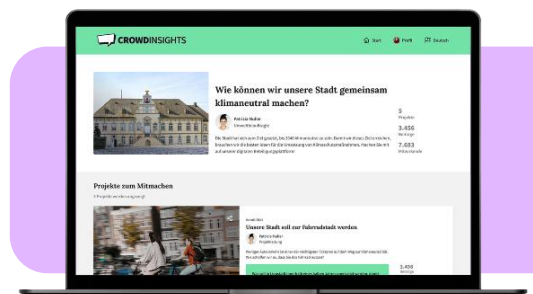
CROWDINSIGHTS

Start Profil Deutsch

Wie können wir unsere Stadt gemeinsam klimaneutral machen?

Patricia Huller
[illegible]

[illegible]

3
Projekte

3.456
Beiträge

7.683
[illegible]

Projekte zum Mitmachen

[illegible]

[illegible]

Unsere Stadt soll zur Fahrradstadt werden

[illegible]

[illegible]

1.456
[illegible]